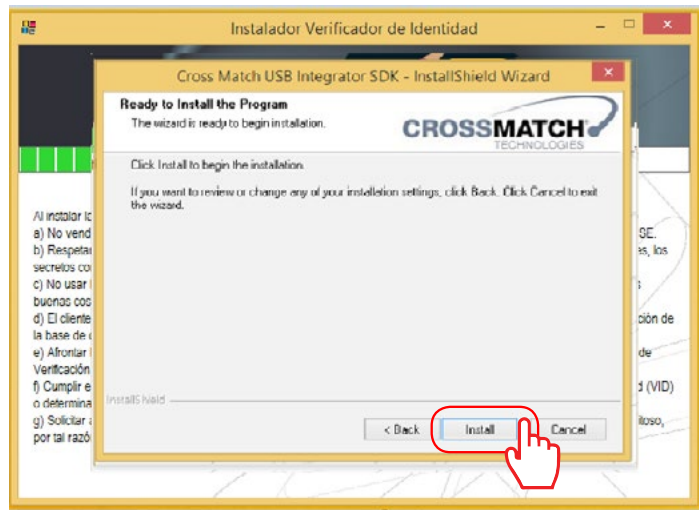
Instalador Verificador de Identidad

Cross Match USB Integrator SDK - InstallShield Wizard

Ready to Install the Program

The wizard is ready to begin installation.

CROSSMATCH TECHNOLOGIES

Click Install to begin the installation.

If you want to review or change any of your installation settings, click Back. Click Cancel to exit the wizard.

InstallShield

< Back Install Cancel

Al instalar lo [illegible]
a) No vend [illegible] SE.
b) Respetar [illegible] es, los secretos co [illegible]
c) No usar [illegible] buenos cos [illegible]
d) El cliente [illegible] ción de la base de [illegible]
e) Afrontar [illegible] de Verificación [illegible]
f) Cumplir e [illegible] d (VID) o determina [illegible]
g) Solicitar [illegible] iloso, por tal razó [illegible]